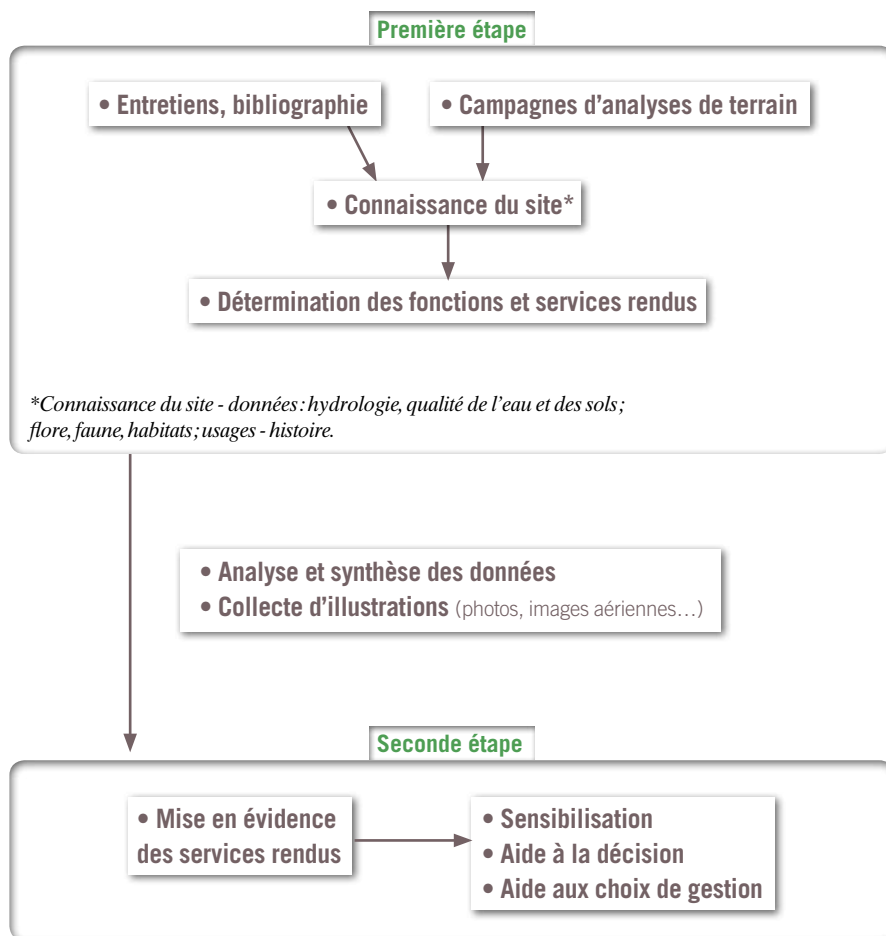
Première étape

• Entretiens, bibliographie

• Campagnes d'analyses de terrain

• Connaissance du site*

• Détermination des fonctions et services rendus

*Connaissance du site - données : hydrologie, qualité de l'eau et des sols ; flore, faune, habitats ; usages - histoire.

• Analyse et synthèse des données
• Collecte d'illustrations (photos, images aériennes…)

Seconde étape

• Mise en évidence des services rendus

• Sensibilisation
• Aide à la décision
• Aide aux choix de gestion